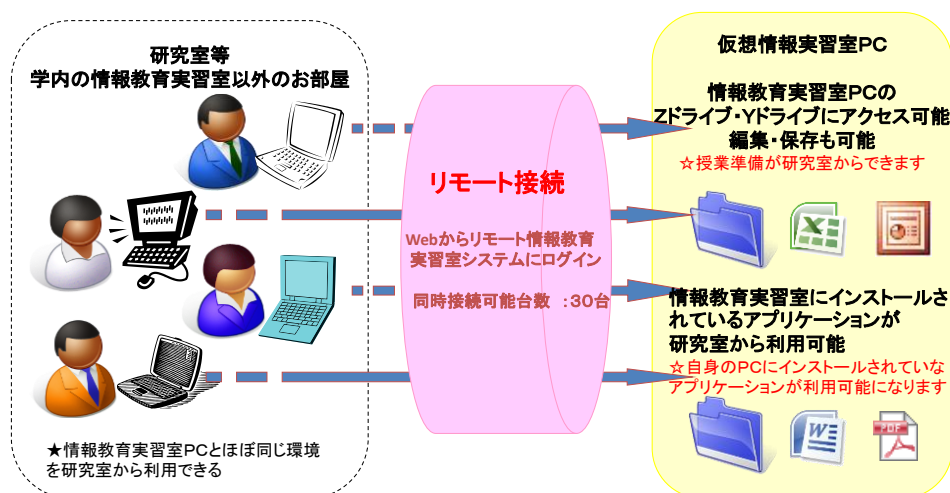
研究室等
学内の情報教育実習室以外のお部屋

★情報教育実習室PCとほぼ同じ環境を研究室から利用できる

リモート接続

Webからリモート情報教育実習室システムにログイン

同時接続可能台数 ：30台

仮想情報実習室PC

情報教育実習室PCの
Zドライブ・Yドライブにアクセス可能
編集・保存も可能
☆授業準備が研究室からできます

情報教育実習室にインストールされているアプリケーションが研究室から利用可能
☆自身のPCにインストールされていないアプリケーションが利用可能になります